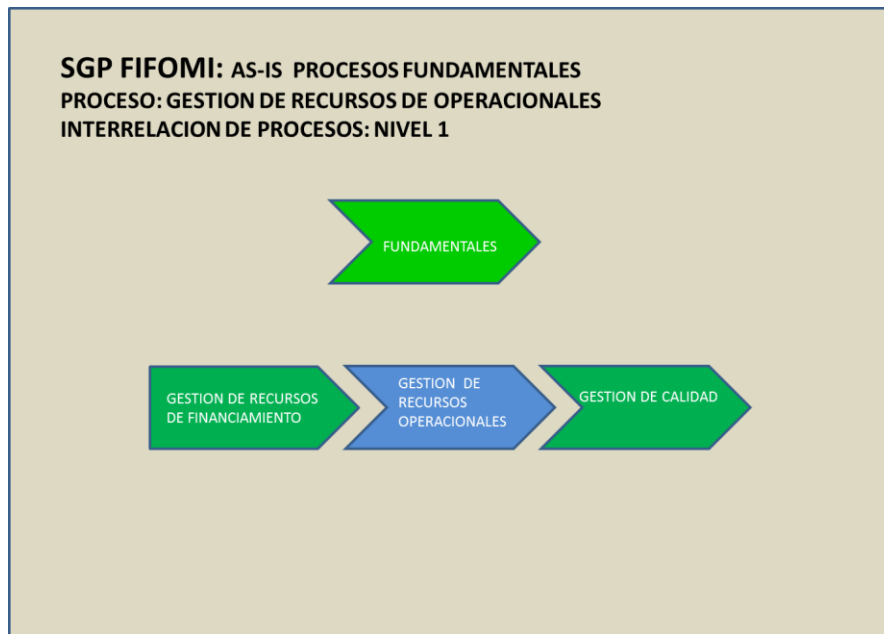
SGP FIFOMI: AS-IS PROCESOS FUNDAMENTALES
PROCESO: GESTION DE RECURSOS DE OPERACIONALES
INTERRELACION DE PROCESOS: NIVEL 1

FUNDAMENTALES

GESTION DE RECURSOS DE FINANCIAMIENTO

GESTION DE RECURSOS OPERACIONALES

GESTION DE CALIDAD